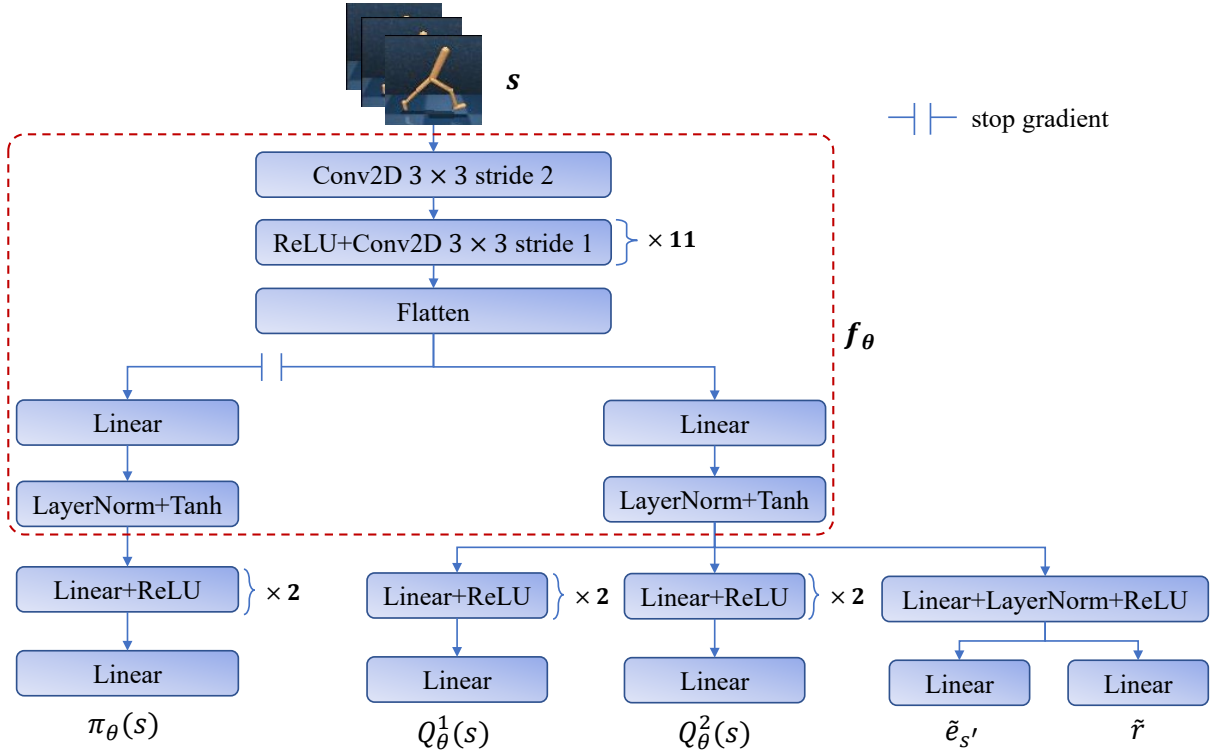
$s$

stop gradient

Conv2D 3 × 3 stride 2

ReLU+Conv2D 3 × 3 stride 1

× $\mathbf{11}$

Flatten

$f_\theta$

Linear

Linear

LayerNorm+Tanh

LayerNorm+Tanh

Linear+ReLU

× $\mathbf{2}$

Linear+ReLU

× $\mathbf{2}$

Linear+ReLU

× $\mathbf{2}$

Linear+LayerNorm+ReLU

Linear

Linear

Linear

Linear

Linear

$\pi_\theta(s)$

$Q_\theta^1(s)$

$Q_\theta^2(s)$

$\tilde{e}_{s'}$

$\tilde{r}$